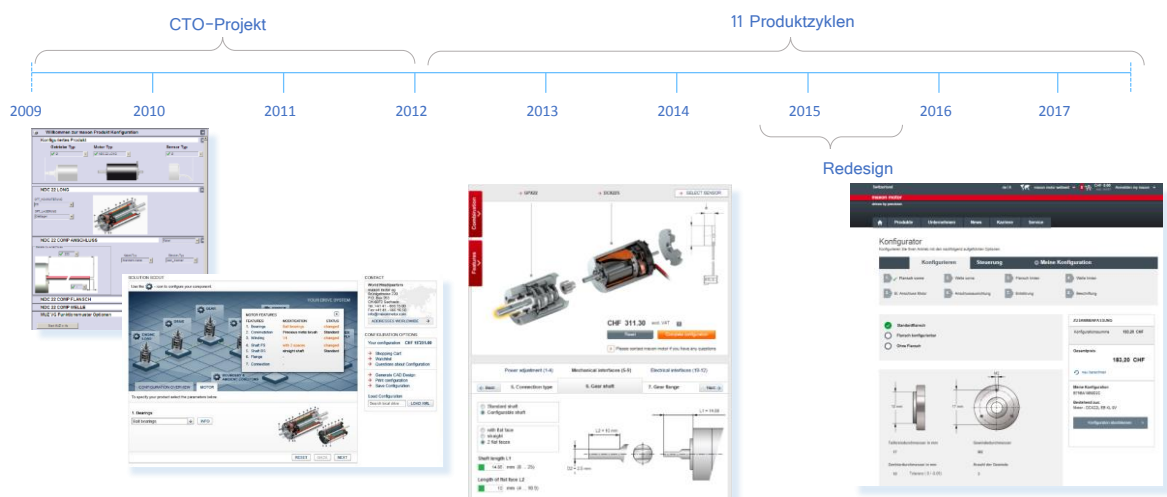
CTO-Projekt

11 Produktzyklen

2009
2010
2011
2012
2013
2014
2015
2016
2017

Redesign

Willkommen zur maxon Produktkonfiguration

MDC 22 LONG

MDC 22 COMP ANSCHLUSS

MDC 22 COMP FLANSCH

MDC 22 COMP WELLE

SOLUTION SCOUT

YOUR DRIVE SYSTEM

MOTOR FEATURES

1. Bearings
2. Commutation
3. Winding
4. Shaft F5
5. Shaft B5
6. Flange
7. Connection

CONFIGURATION OVERVIEW
MOTOR

1. Bearings

Ball bearings

INFO

RESET
NEXT

CONTACT

CONFIGURATION OPTIONS

Your configuration CHF 167,00

Shopping Cart
Watchlist
Questions about Configuration

Generate CAD Design
Print configuration
Save Configuration

Load Configuration

LOAD XML

GPX22
DCX22S
SELECT SENSOR

Combination
Features

CHF 311.30

Please contact maxon motor if you have any questions

Power adjustment (1-4)
Mechanical interface (5-9)
Electrical interface (10-12)

Back
6. Connection type
9. Gear shaft
7. Gear flange
Next

Standard shaft
Configurable shaft

with flat face
straight
2 flat faces

Shaft length L1
14.00 mm (8 ... 25)

Length of flat face L2
12 mm (4 ... 18.5)

L1 = 14.00
L2 = 12 mm
D2 = 2.5 mm

maxon motor

Produkte
Unternehmen
News
Karriere
Service

Konfigurator

Konfigurieren
Steuerung
Meine Konfiguration

Standardflansch
Flansch konfigurierbar
Ohne Flansch

ZUSAMMENFASSUNG

Konfigurationsnummer
183.20 CHF

Gesamtpreis

183.20 CHF

Meine Konfiguration

Konfiguration abschliessen